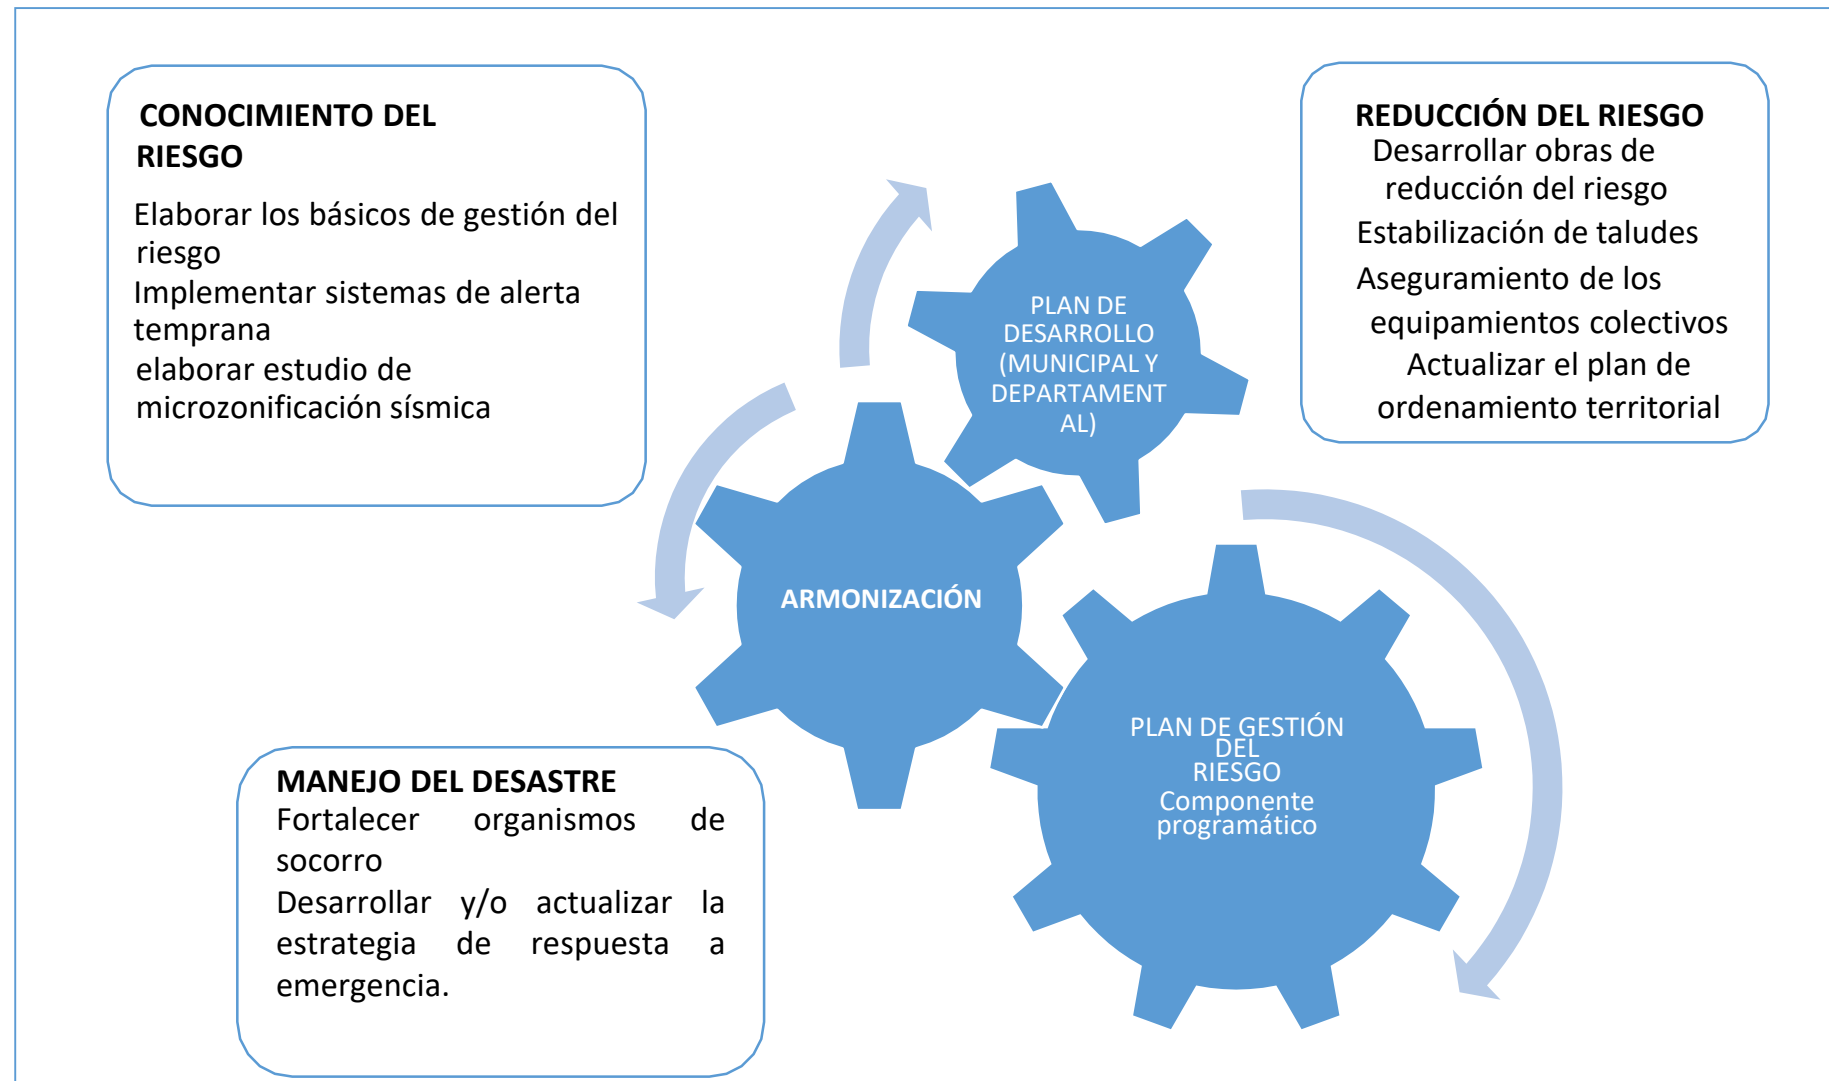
CONOCIMIENTO DEL RIESGO

Elaborar los básicos de gestión del riesgo
Implementar sistemas de alerta temprana
elaborar estudio de microzonificación sísmica

REDUCCIÓN DEL RIESGO
Desarrollar obras de reducción del riesgo
Estabilización de taludes
Aseguramiento de los equipamientos colectivos
Actualizar el plan de ordenamiento territorial

PLAN DE DESARROLLO (MUNICIPAL Y DEPARTAMENTAL)

ARMONIZACIÓN

PLAN DE GESTIÓN DEL RIESGO
Componente programático

MANEJO DEL DESASTRE
Fortalecer organismos de socorro
Desarrollar y/o actualizar la estrategia de respuesta a emergencia.